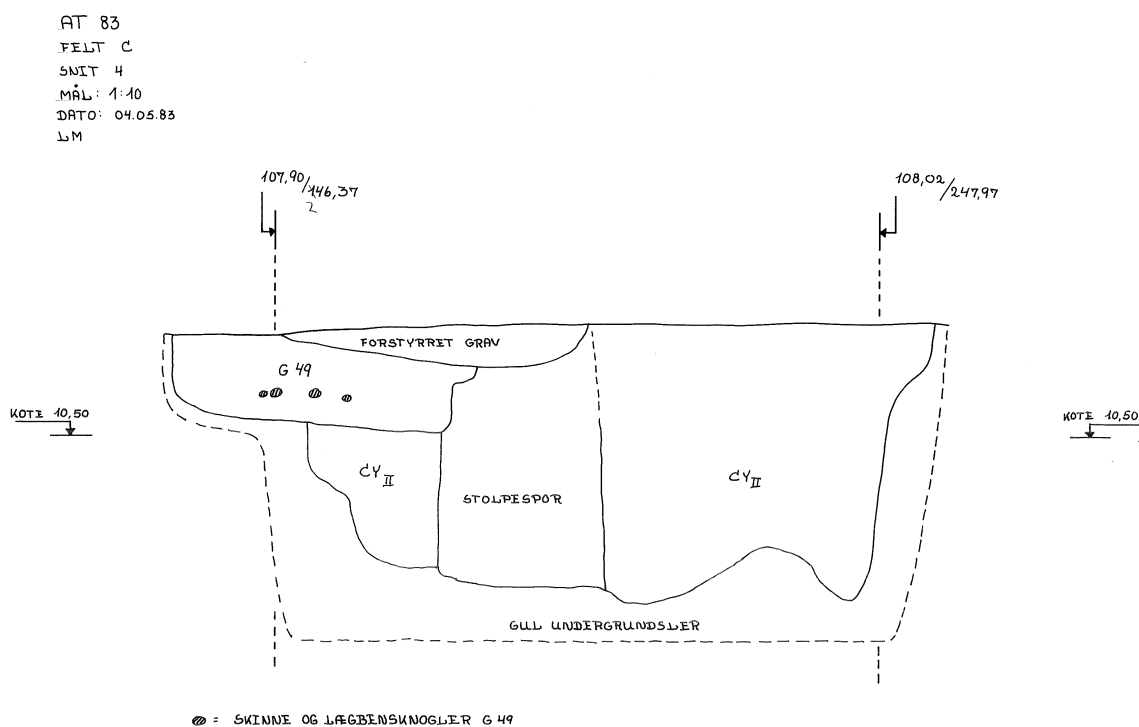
AT 83
FELT C
SNIT 4
MÅL: 1:10
DATO: 04.05.83
LM

107,90/146,37
2

108,02/247,97

KOTE 10,50

KOTE 10,50

FORSTYRRET GRAV

G 49

CY$_{II}$

STOLPESPOR

CY$_{II}$

GUL UNDERGRUNDSLER

= SKINNE OG LÆGBENSKNOGLER G 49